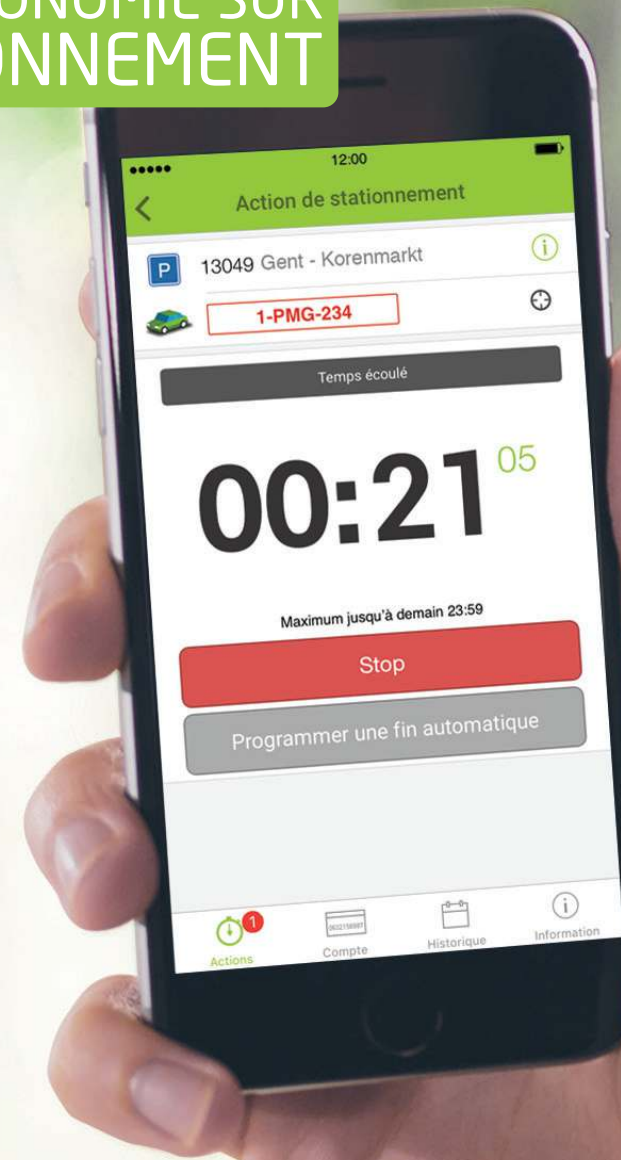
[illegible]ONOMIE SUR
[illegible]ONNEMENT

12:00

Action de stationnement

P 13049 Gent - Korenmarkt

1-PMG-234

Temps écoulé

00:21 05

Maximum jusqu'à demain 23:59

Stop

Programmer une fin automatique

1

Actions

Compte

Historique

Information